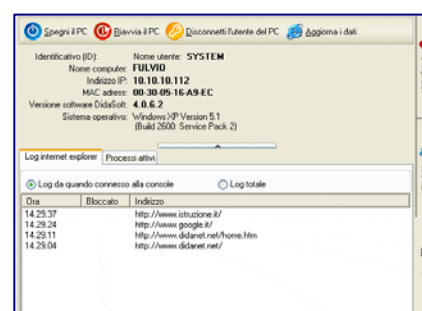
Spegni il PC  Riavvia il PC  Disconnetti l'utente del PC  Aggiorna i dati

Identificativo (ID): Nome utente: SYSTEM
Nome computer: FULVIO
Indirizzo IP: 10.10.10.112
MAC adress: 00-30-05-16-A9-EC
Versione software DidaSoft: 4.0.6.2
Sistema operativo: Windows XP Version 5.1 (Build 2600: Service Pack 2)

Log internet explorer | Processi attivi

Log da quando connesso alla console   Log totale

| Ora | Bloccato | Indirizzo |
|---|---|---|
| 14.29.37 | | http://www.istruzione.it/ |
| 14.29.24 | | http://www.google.it/ |
| 14.29.11 | | http://www.didanet.net/home.htm |
| 14.29.04 | | http://www.didanet.net/ |